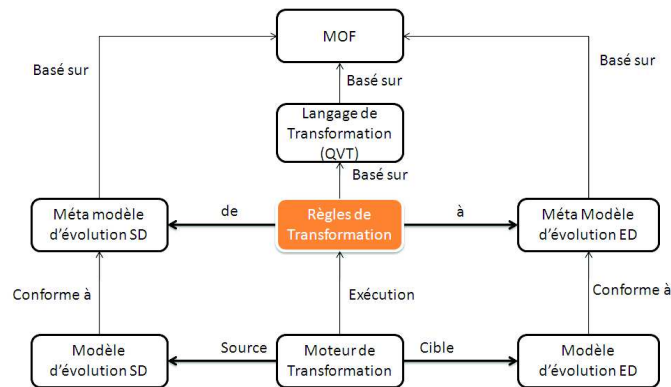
MOF

Basé sur

Basé sur

Basé sur

Langage de Transformation (QVT)

Basé sur

Méta modèle d'évolution SD

de

Règles de Transformation

à

Méta Modèle d'évolution ED

Conforme à

Exécution

Conforme à

Modèle d'évolution SD

Source

Moteur de Transformation

Cible

Modèle d'évolution ED